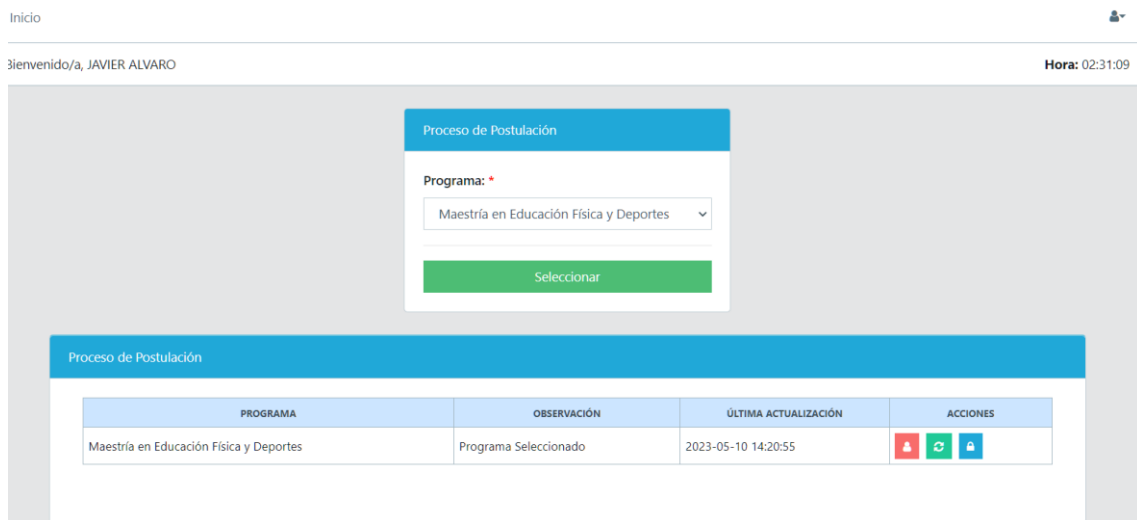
Inicio

Bienvenido/a, JAVIER ALVARO

Hora: 02:31:09

Proceso de Postulación

Programa: *

Maestría en Educación Física y Deportes

Seleccionar

Proceso de Postulación

| PROGRAMA | OBSERVACIÓN | ÚLTIMA ACTUALIZACIÓN | ACCIONES |
|---|---|---|---|
| Maestría en Educación Física y Deportes | Programa Seleccionado | 2023-05-10 14:20:55 | |